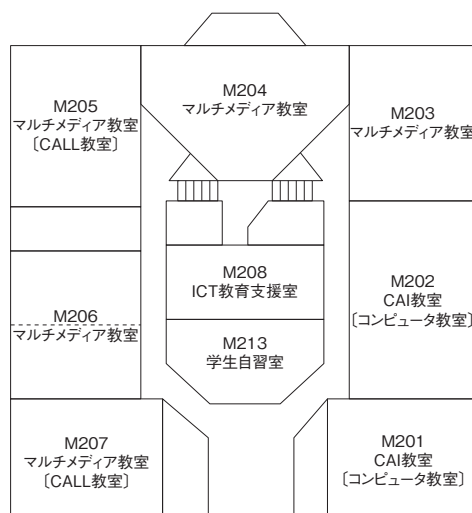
M205
マルチメディア教室
〔CALL教室〕

M204
マルチメディア教室

M203
マルチメディア教室

M206
マルチメディア教室

M208
ICT教育支援室

M213
学生自習室

M202
CAI教室
〔コンピュータ教室〕

M207
マルチメディア教室
〔CALL教室〕

M201
CAI教室
〔コンピュータ教室〕